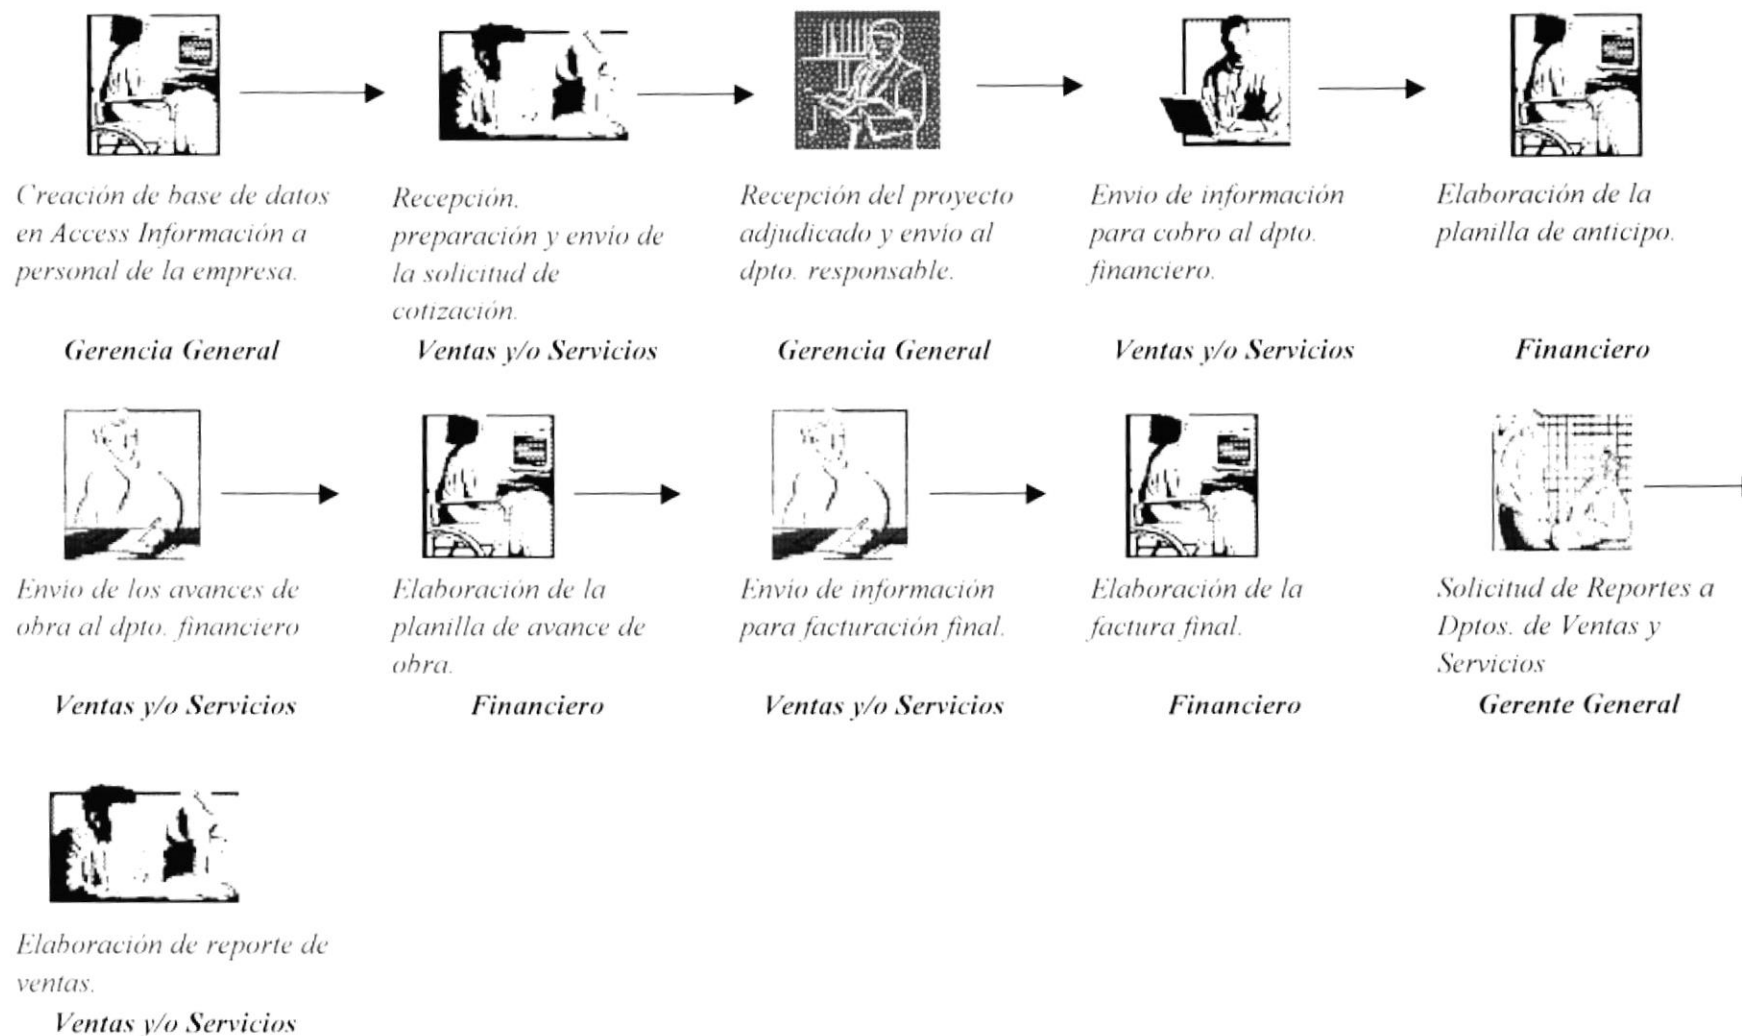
Creación de base de datos en Access Información a personal de la empresa.

Gerencia General

Recepción. preparación y envio de la solicitud de cotización.

Ventas y/o Servicios

Recepción del proyecto adjudicado y envío al dpto. responsable.

Gerencia General

Envio de información para cobro al dpto. financiero.

Ventas y/o Servicios

Elaboración de la planilla de anticipo.

Financiero

Envio de los avances de obra al dpto. financiero

Ventas y/o Servicios

Elaboración de la planilla de avance de obra.

Financiero

Envio de información para facturación final.

Ventas y/o Servicios

Elaboración de la factura final.

Financiero

Solicitud de Reportes a Dptos. de Ventas y Servicios

Gerente General

Elaboración de reporte de ventas.

Ventas y/o Servicios